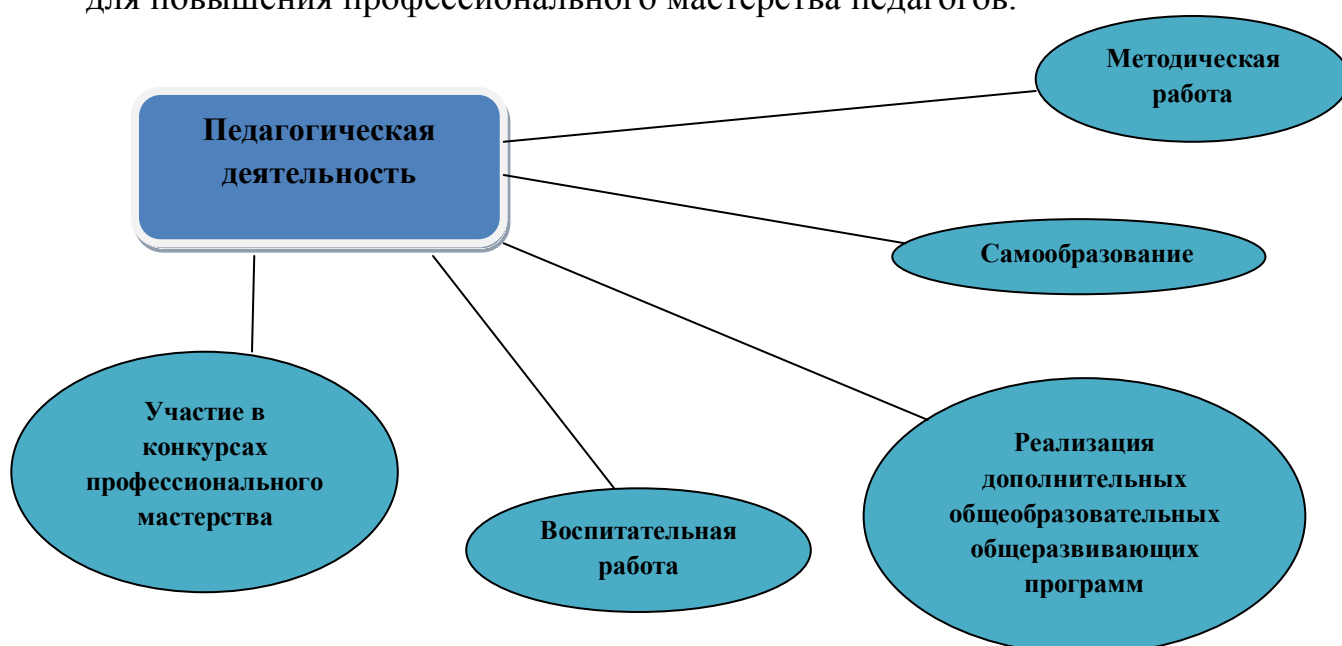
для повышения профессионального мастерства педагогов.

Педагогическая деятельность

Методическая работа

Самообразование

Участие в конкурсах профессионального мастерства

Воспитательная работа

Реализация дополнительных общеобразовательных общеразвивающих программ